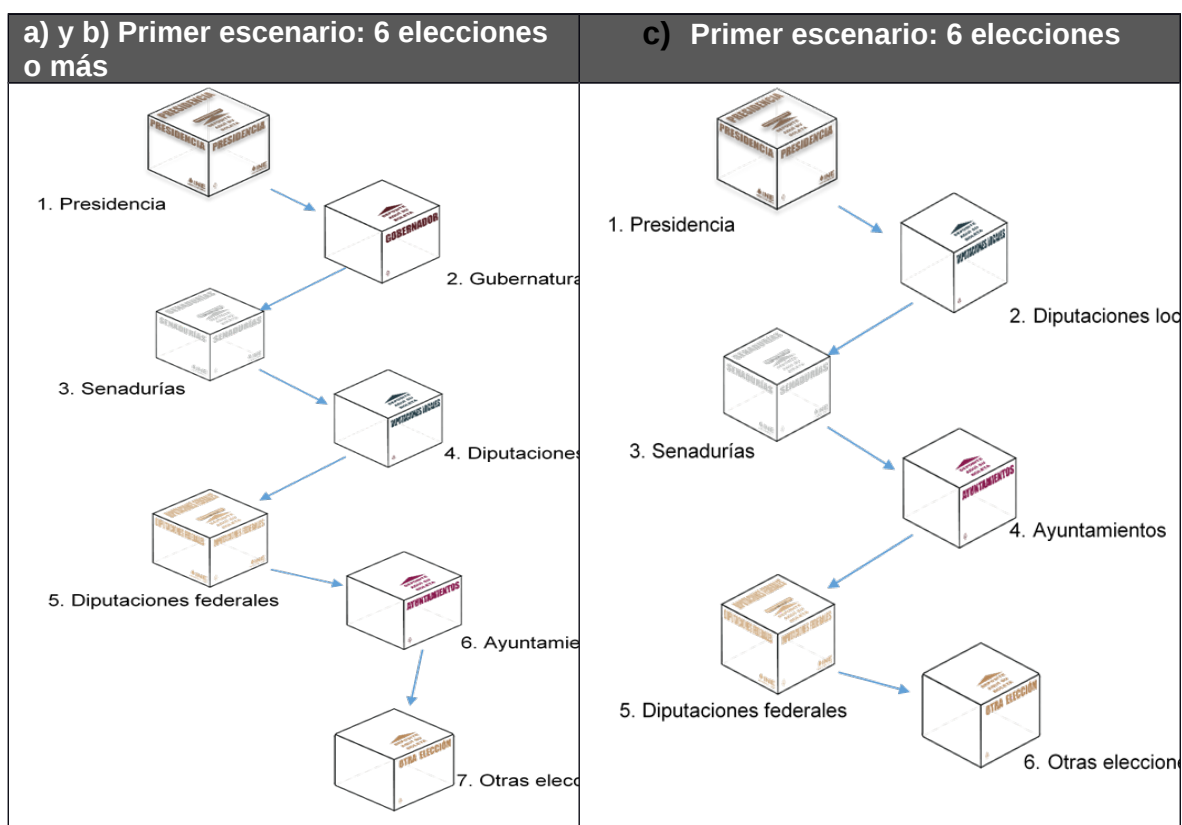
| a) y b) Primer escenario: 6 elecciones o más | c) Primer escenario: 6 elecciones |
|---|---|
| PRESIDENCIA PRESIDENCIA PRESIDENCIA 1. Presidencia GOBERNADOR 2. Gubernatura SENADURÍAS SENADURÍAS 3. Senadurías DIPUTACIONES LOCALES 4. Diputaciones DIPUTACIONES FEDERALES 5. Diputaciones federales AYUNTAMIENTOS 6. Ayuntamie OTRA ELECCIÓN 7. Otras elecc | PRESIDENCIA PRESIDENCIA PRESIDENCIA 1. Presidencia DIPUTACIONES LOCALES 2. Diputaciones loc SENADURÍAS SENADURÍAS 3. Senadurías AYUNTAMIENTOS 4. Ayuntamientos DIPUTACIONES FEDERALES 5. Diputaciones federales OTRA ELECCIÓN 6. Otras eleccion |